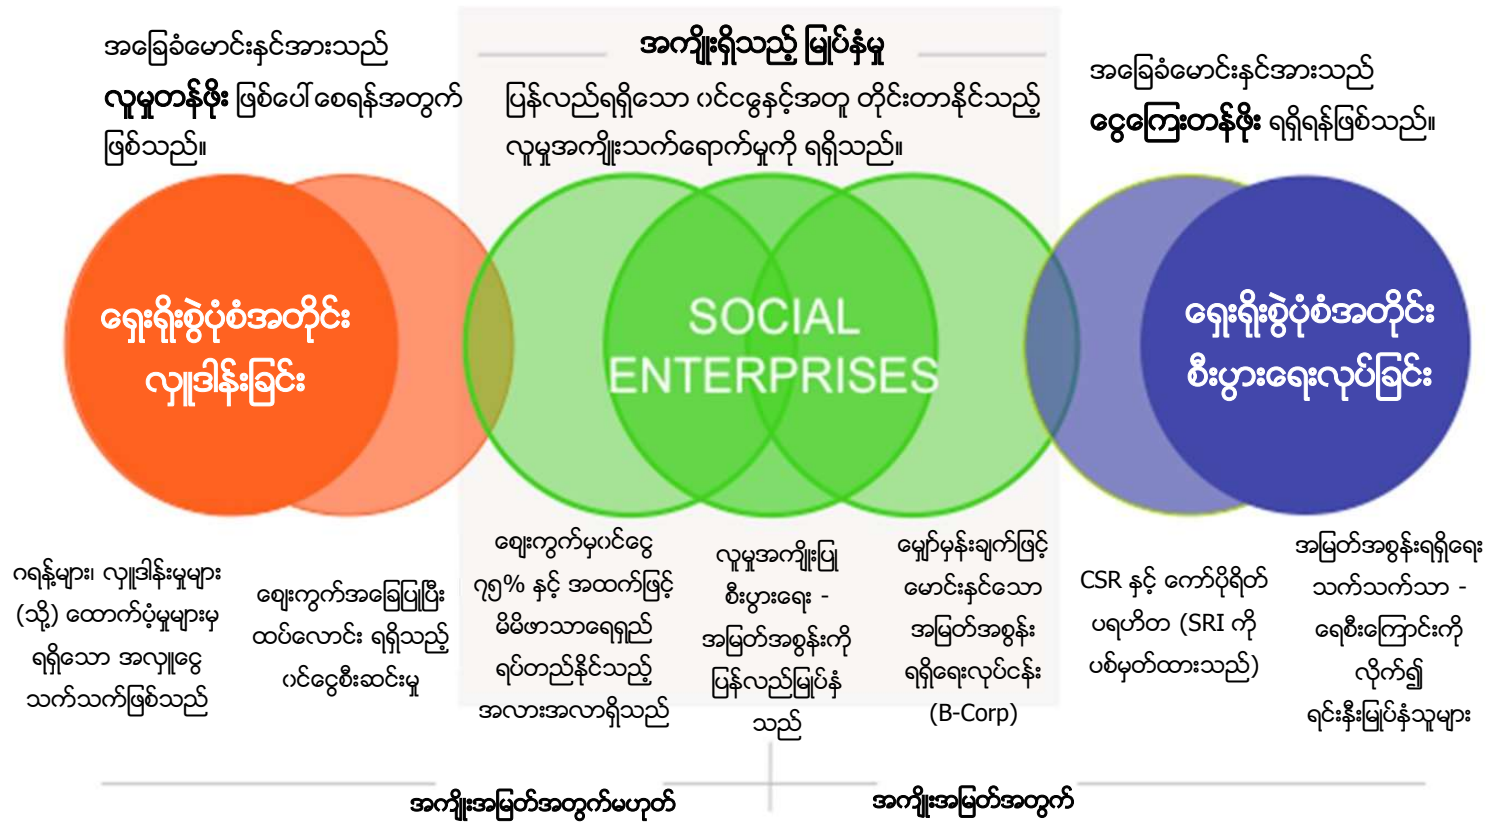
အခြေခံမောင်းနှင်အားသည် **လူမှုတန်ဖိုး** ဖြစ်ပေါ်စေရန်အတွက် ဖြစ်သည်။

**အကျိုးရှိသည့် မြုပ်နှံမှု**

ပြန်လည်ရရှိသော ဂင်ငွေနှင့်အတူ တိုင်းတာနိုင်သည့် လူမှုအကျိုးသက်ရောက်မှုကို ရရှိသည်။

အခြေခံမောင်းနှင်အားသည် **ငွေကြေးတန်ဖိုး** ရရှိရန်ဖြစ်သည်။

ရှေးရိုးစွဲပုံစံအတိုင်း လှူဒါန်းခြင်း

SOCIAL ENTERPRISES

ရှေးရိုးစွဲပုံစံအတိုင်း စီးပွားရေးလုပ်ခြင်း

ဂရန့်များ၊ လှူဒါန်းမှုများ (သို့) ထောက်ပံ့မှုများမှ ရရှိသော အလှူငွေ သက်သက်ဖြစ်သည်

ဈေးကွက်အခြေပြုပြီး ထပ်လောင်း ရရှိသည့် ဂင်ငွေစီးဆင်းမှု

ဈေးကွက်မှဂင်ငွေ ၇၅% နှင့် အထက်ဖြင့် မိမိဖာသာရေရှည် ရပ်တည်နိုင်သည့် အလားအလာရှိသည်

လူမှုအကျိုးပြု စီးပွားရေး - အမြတ်အစွန်းကို ပြန်လည်မြုပ်နှံသည်

မျှော်မှန်းချက်ဖြင့် မောင်းနှင်သော အမြတ်အစွန်း ရရှိရေးလုပ်ငန်း (B-Corp)

CSR နှင့် ကော်ပိုရိတ် ပရဟိတ (SRI ကို ပစ်မှတ်ထားသည်)

အမြတ်အစွန်းရရှိရေး သက်သက်သာ - ရေစီးကြောင်းကို လိုက်၍ ရင်းနှီးမြုပ်နှံသူများ

အကျိုးအမြတ်အတွက်မဟုတ်

အကျိုးအမြတ်အတွက်